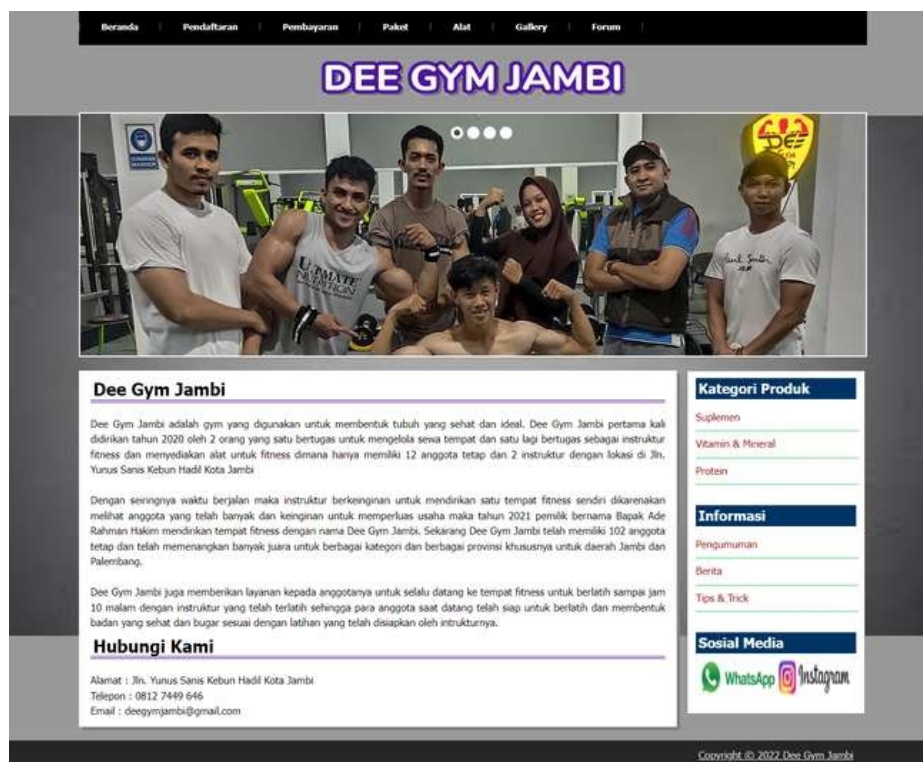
Beranda | Pendaftaran | Pembayaran | Paket | Alat | Gallery | Forum

DEE GYM JAMBI

Dee Gym Jambi

Dee Gym Jambi adalah gym yang digunakan untuk membentuk tubuh yang sehat dan ideal. Dee Gym Jambi pertama kali didirikan tahun 2020 oleh 2 orang yang satu bertugas untuk mengelola sewa tempat dan satu lagi bertugas sebagai instruktur fitness dan menyediakan alat untuk fitness dimana hanya memiliki 12 anggota tetap dan 2 instruktur dengan lokasi di Jln. Yunus Sanis Kebun Hadil Kota Jambi

Dengan seiringnya waktu berjalan maka instruktur berkeinginan untuk mendirikan satu tempat fitness sendiri dikarenakan melihat anggota yang telah banyak dan keinginan untuk memperluas usaha maka tahun 2021 pemilik bernama Bapak Ade Rahman Hakim mendirikan tempat fitness dengan nama Dee Gym Jambi. Sekarang Dee Gym Jambi telah memiliki 102 anggota tetap dan telah memenangkan banyak juara untuk berbagai kategori dan berbagai provinsi khususnya untuk daerah Jambi dan Palembang.

Dee Gym Jambi juga memberikan layanan kepada anggotanya untuk selalu datang ke tempat fitness untuk berlatih sampai jam 10 malam dengan instruktur yang telah terlatih sehingga para anggota saat datang telah siap untuk berlatih dan membentuk badan yang sehat dan bugar sesuai dengan latihan yang telah disiapkan oleh intrukturnya.

Hubungi Kami

Alamat : Jln. Yunus Sanis Kebun Hadil Kota Jambi
Telepon : 0812 7449 646
Email : deegymjambi@gmail.com

Kategori Produk

Suplemen

Vitamin & Mineral

Protein

Informasi

Pengumuman

Berita

Tips & Trick

Sosial Media

WhatsApp Instagram

Copyright © 2022 Dee Gym Jambi